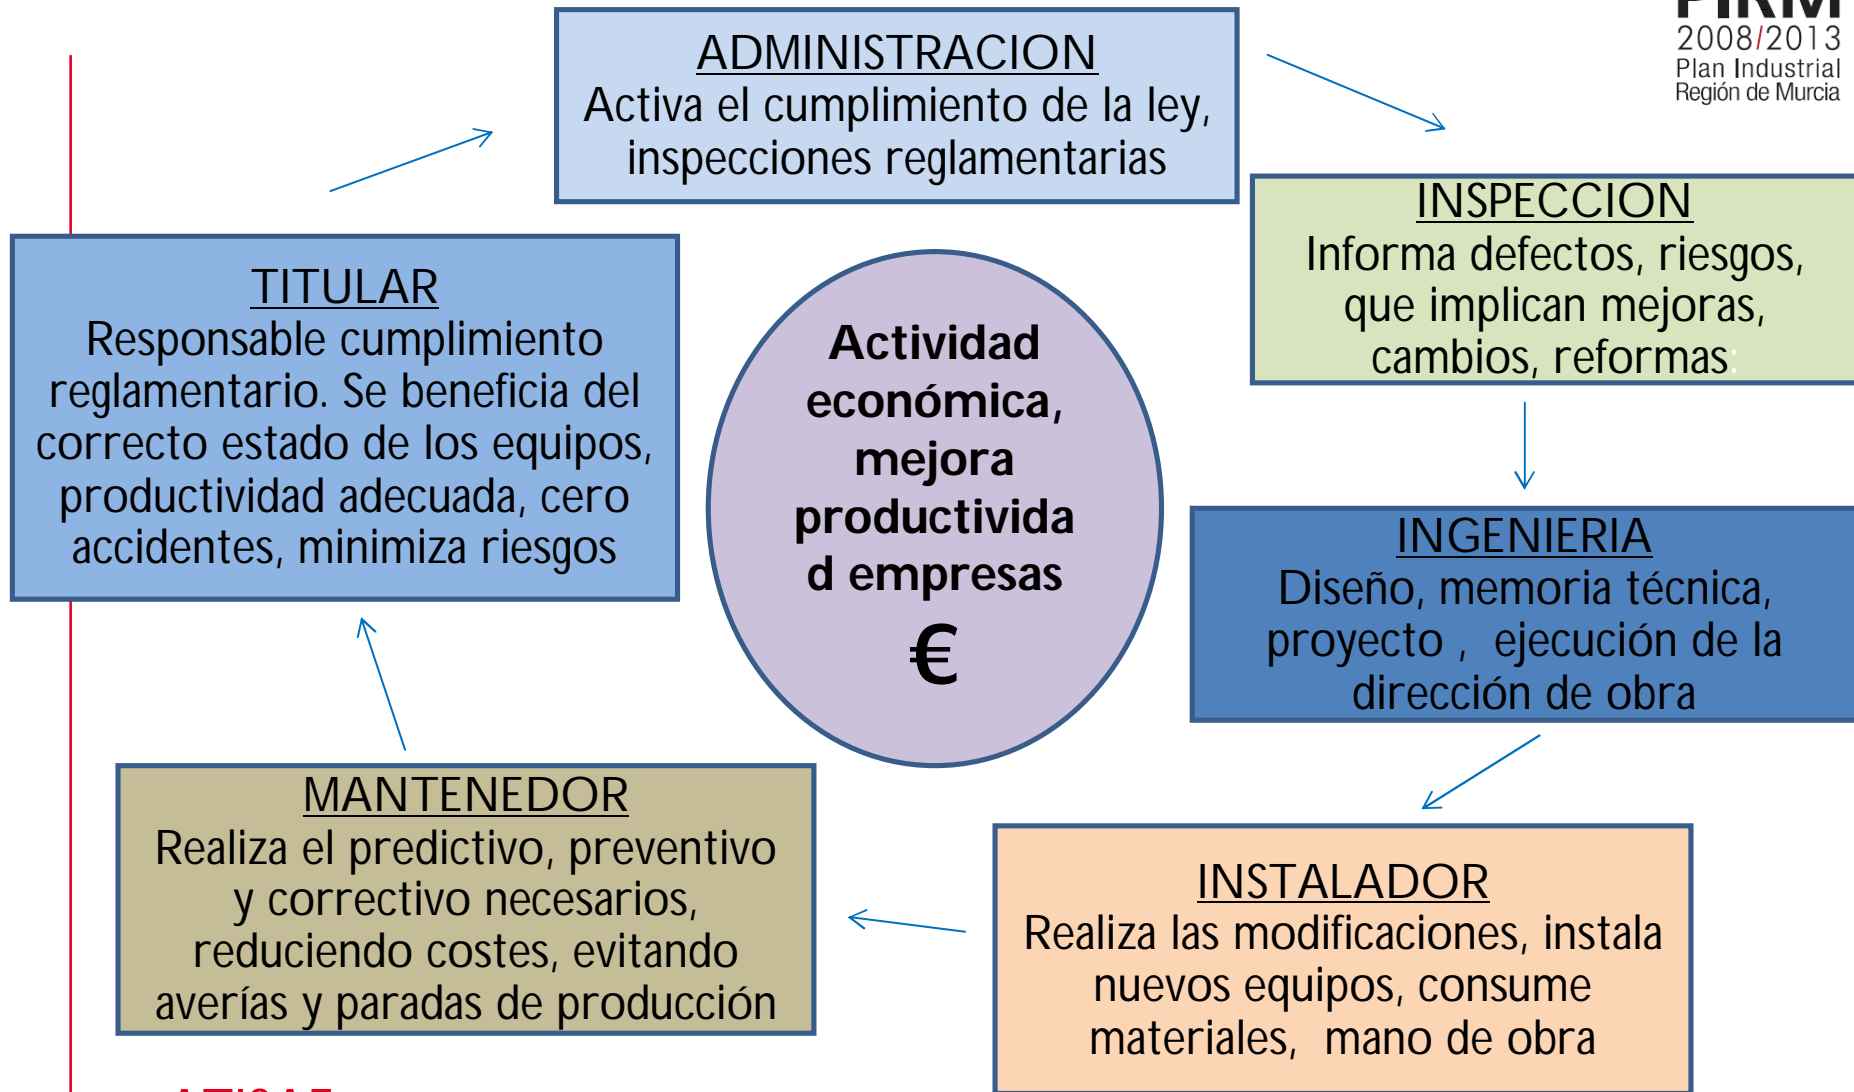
PIRM
2008/2013
Plan Industrial
Región de Murcia

ADMINISTRACION
Activa el cumplimiento de la ley, inspecciones reglamentarias

INSPECCION
Informa defectos, riesgos, que implican mejoras, cambios, reformas

TITULAR
Responsable cumplimiento reglamentario. Se beneficia del correcto estado de los equipos, productividad adecuada, cero accidentes, minimiza riesgos

Actividad económica, mejora productivida d empresas
€

INGENIERIA
Diseño, memoria técnica, proyecto , ejecución de la dirección de obra

MANTENEDOR
Realiza el predictivo, preventivo y correctivo necesarios, reduciendo costes, evitando averías y paradas de producción

INSTALADOR
Realiza las modificaciones, instala nuevos equipos, consume materiales, mano de obra

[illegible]